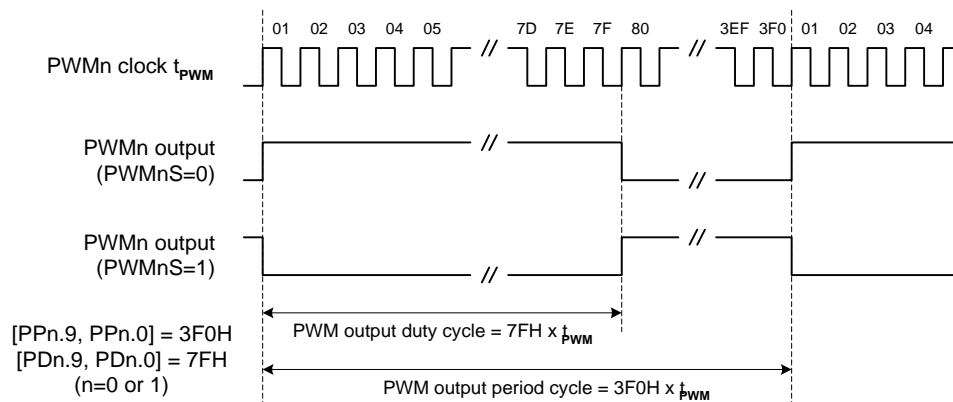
01 02 03 04 05 // 7D 7E 7F 80 // 3EF 3F0 01 02 03 04

PWMn clock $t_{PWM}$

PWMn output (PWMnS=0)

//

//

PWMn output (PWMnS=1)

//

//

[PPn.9, PPn.0] = 3F0H
[PDn.9, PDn.0] = 7FH
(n=0 or 1)

PWM output duty cycle = 7FH x $t_{PWM}$

PWM output period cycle = 3F0H x $t_{PWM}$